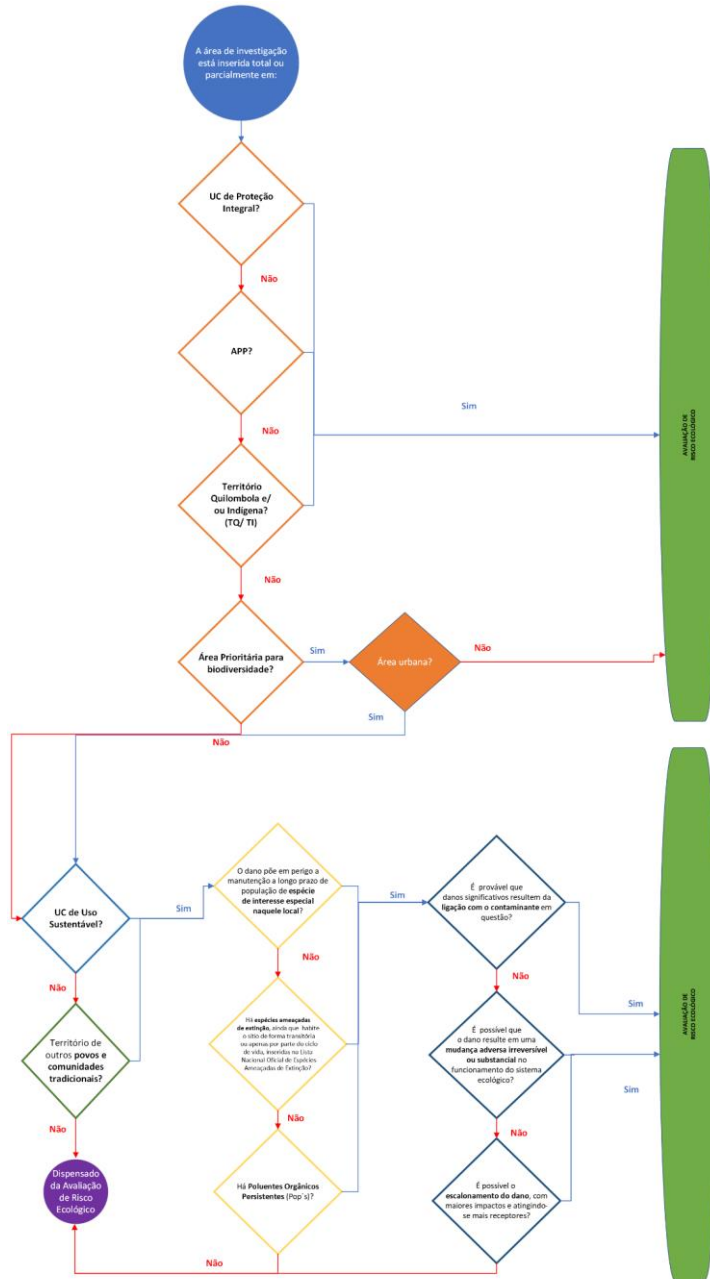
A área de investigação está inserida total ou parcialmente em:

UC de Proteção Integral?

Não

APP?

Não

Território Quilombola e/ ou Indígena? (TQ/ TI)

Não

Sim

AVALIAÇÃO DE RISCO ECOLÓGICO

Área Prioritária para biodiversidade?

Sim

Área urbana?

Não

Sim

Não

UC de Uso Sustentável?

Sim

O dano põe em perigo a manutenção a longo prazo da população de espécie de interesse especial naquele local?

Sim

É provável que danos significativos resultem da ligação com o contaminante em questão?

Não

Não

Não

Território de outros povos e comunidades tradicionais?

Há espécies ameaçadas de extinção, ainda que habite o sítio de forma transitória ou apenas por parte do ciclo de vida, inseridas na Lista Nacional Oficial de Espécies Ameaçadas de Extinção?

É possível que o dano resulte em uma mudança adversa irreversível ou substancial no funcionamento do sistema ecológico?

Sim

AVALIAÇÃO DE RISCO ECOLÓGICO

Sim

Não

Não

Não

Dispensado da Avaliação de Risco Ecológico

Há Poluentes Orgânicos Persistentes (Pop´s)?

É possível o escalonamento do dano, com maiores impactos e atingindo-se mais receptores?

Não